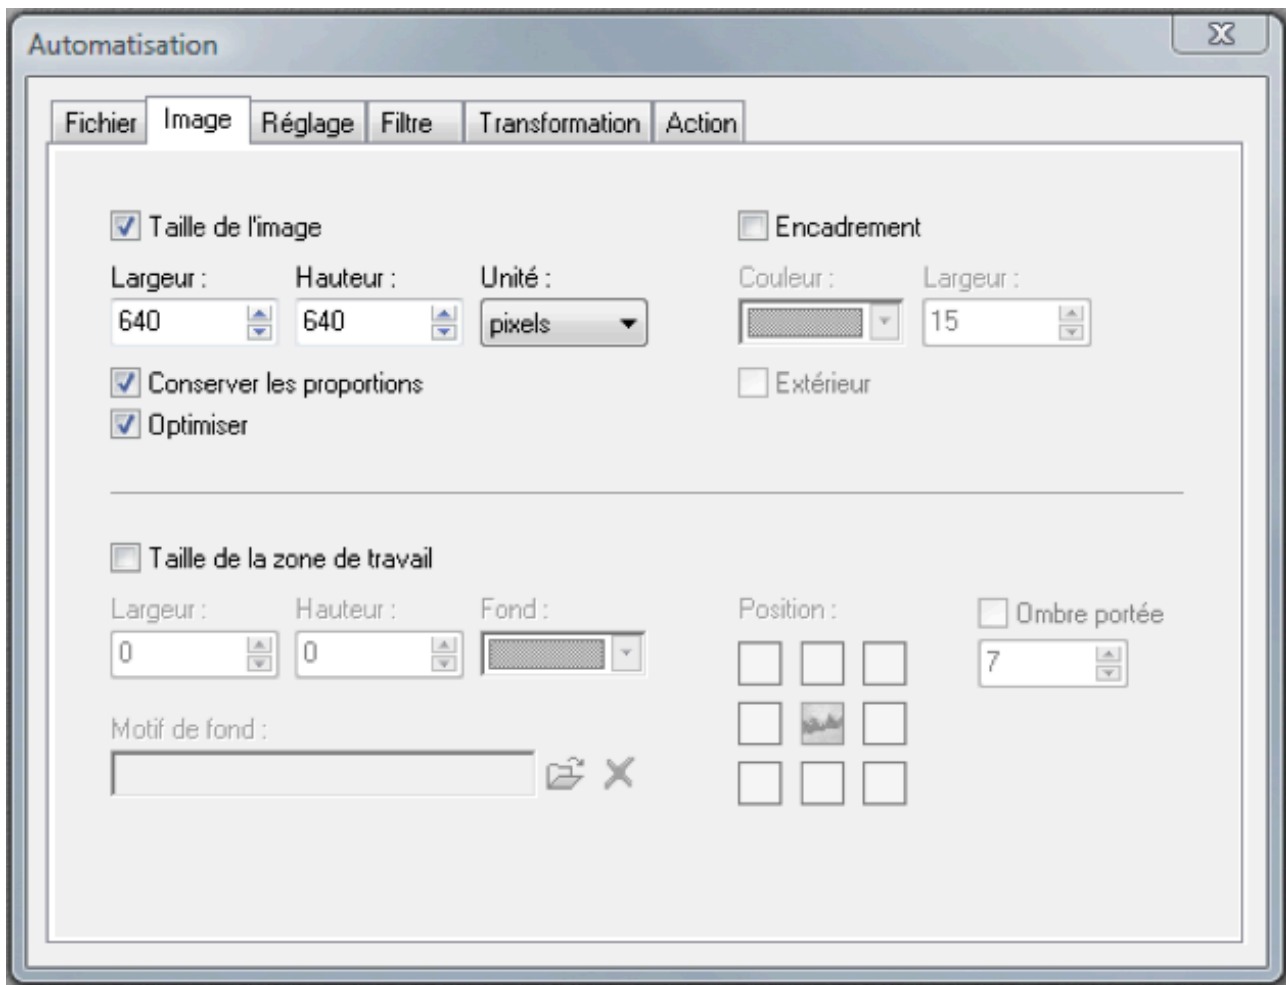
Automatisation

Fichier Image Réglage Filtre Transformation Action

Taille de l'image

Largeur :
640

Hauteur :
640

Unité :
pixels

Conserver les proportions

Optimiser

Encadrement

Couleur :

Largeur :
15

Extérieur

Taille de la zone de travail

Largeur :
0

Hauteur :
0

Fond :

Motif de fond :

Position :

Ombre portée
7